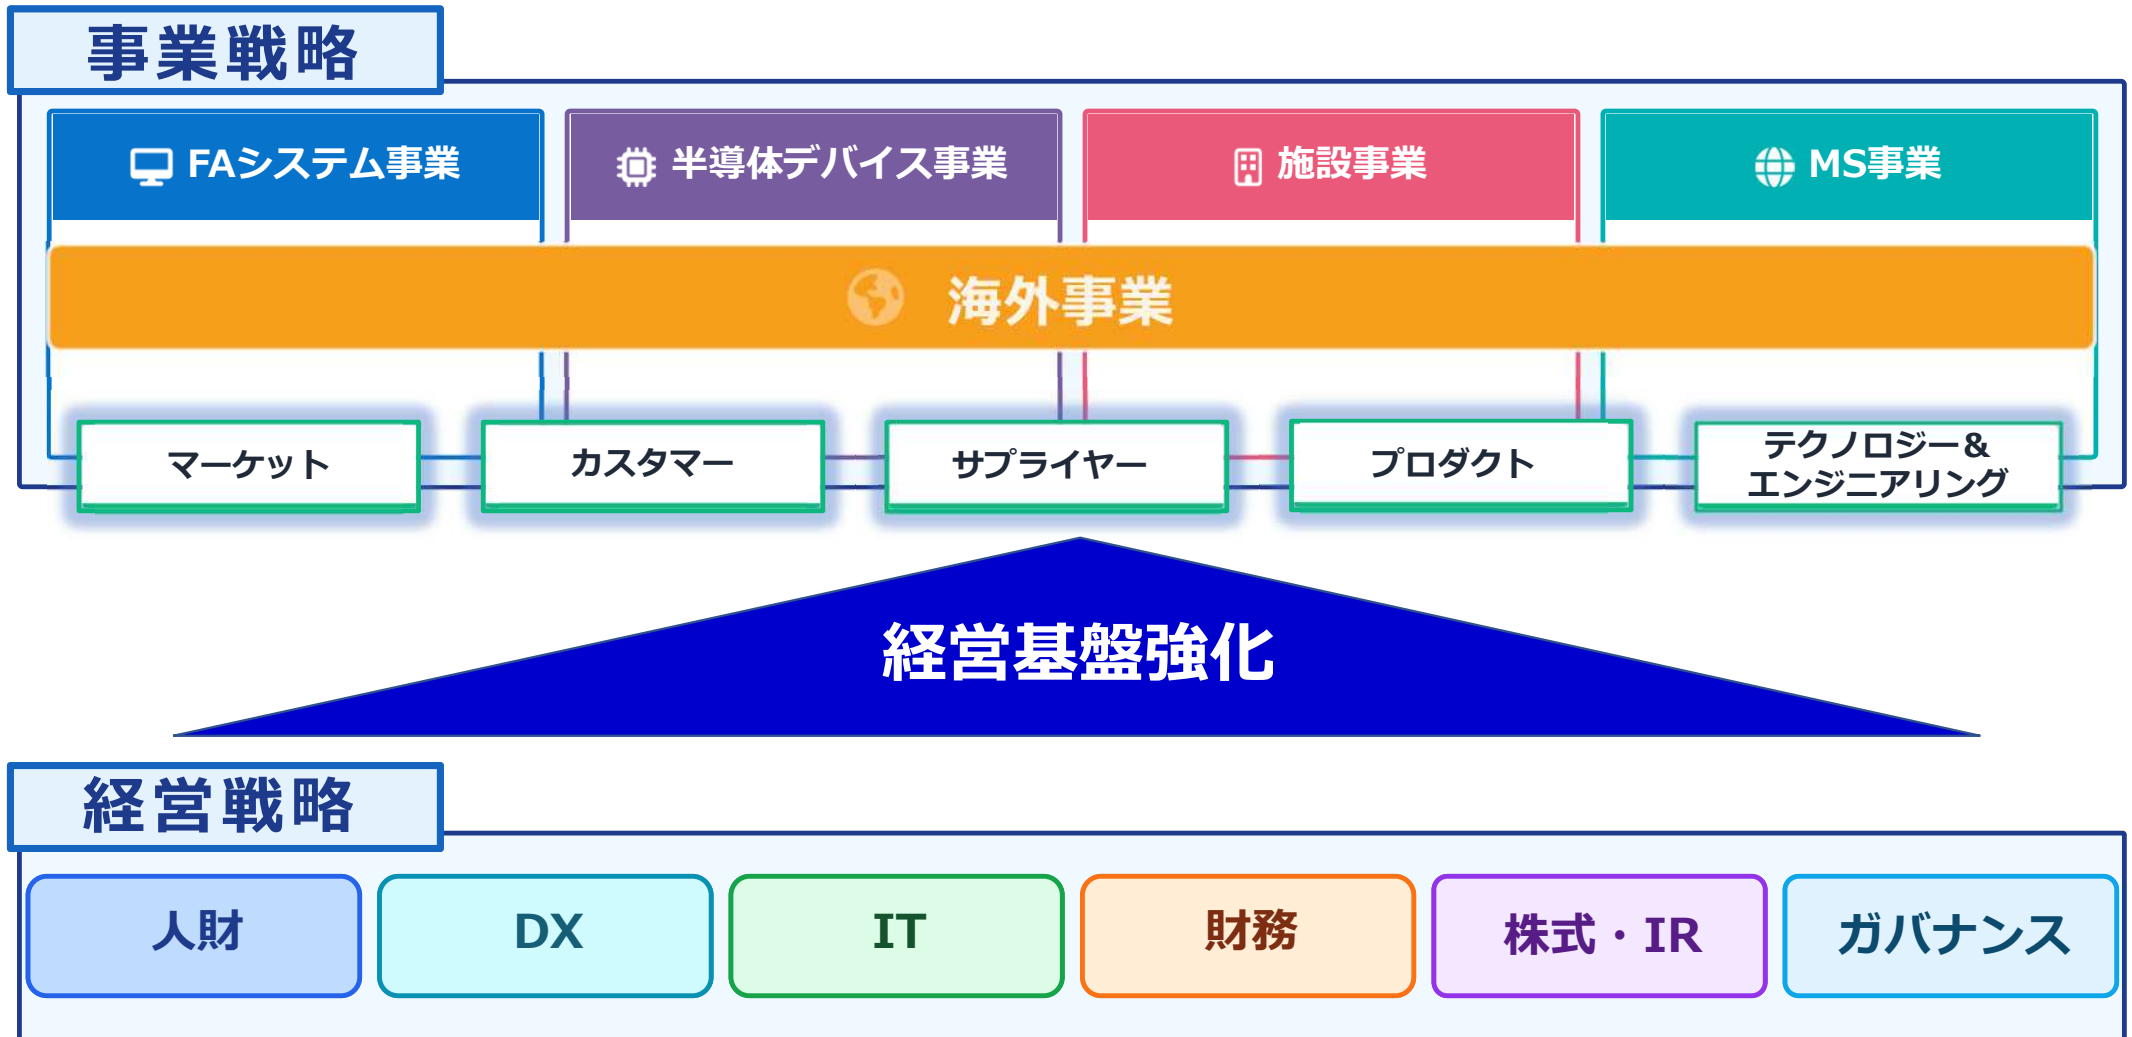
事業戦略

FAシステム事業

半導体デバイス事業

施設事業

MS事業

海外事業

マーケット

カスタマー

サプライヤー

プロダクト

テクノロジー＆エンジニアリング

経営基盤強化

経営戦略

人財

DX

IT

財務

株式・IR

ガバナンス